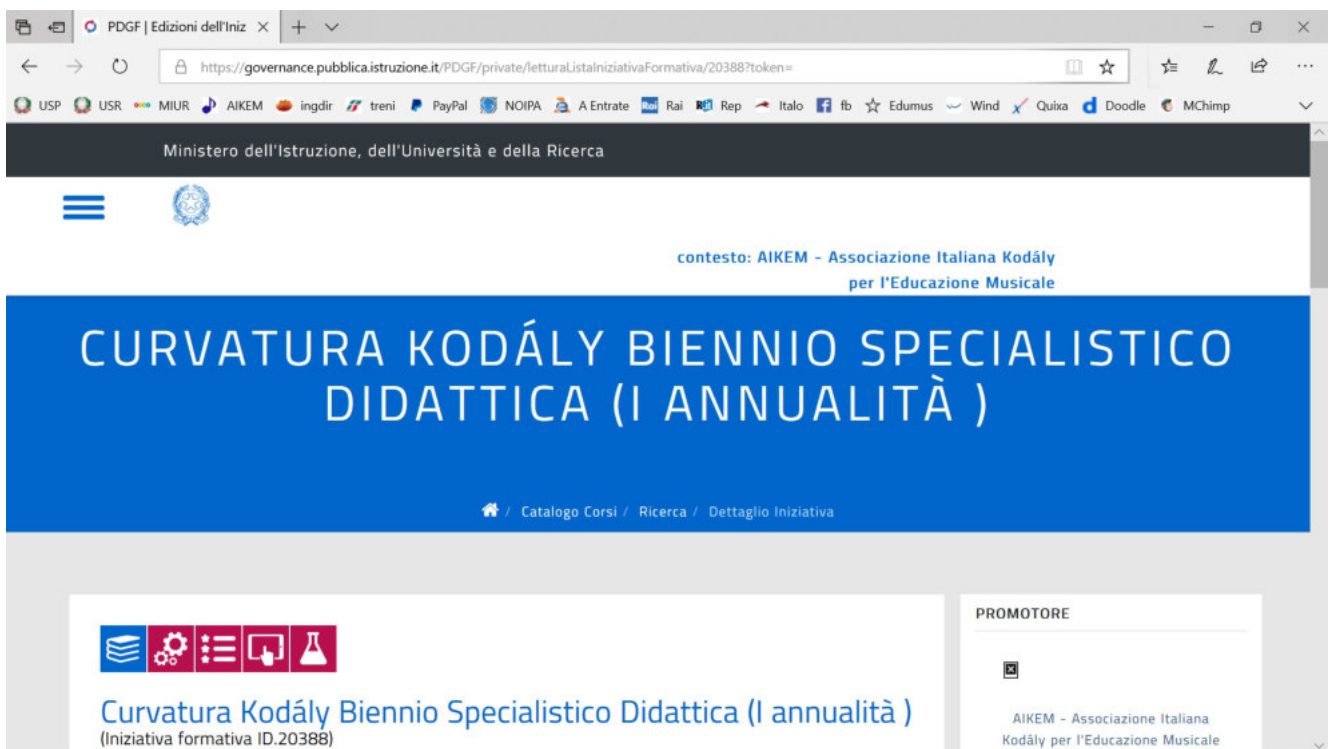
PDGF | Edizioni dell'Iniz ×

https://governance.pubblica.istruzione.it/PDGF/private/letturaListaIniziativaFormativa/20388?token=

USP USR MIUR AIKEM ingdir treni PayPal NOIPA A Entrate Rai Rep Italo fb Edumus Wind Quixa Doodle MChimp

Ministero dell'Istruzione, dell'Università e della Ricerca

contesto: AIKEM - Associazione Italiana Kodály per l'Educazione Musicale

CURVATURA KODÁLY BIENNIO SPECIALISTICO DIDATTICA (I ANNUALITÀ )

/ Catalogo Corsi / Ricerca / Dettaglio Iniziativa

Curvatura Kodály Biennio Specialistico Didattica (I annualità )
(Iniziativa formativa ID.20388)

PROMOTORE

AIKEM - Associazione Italiana Kodály per l'Educazione Musicale